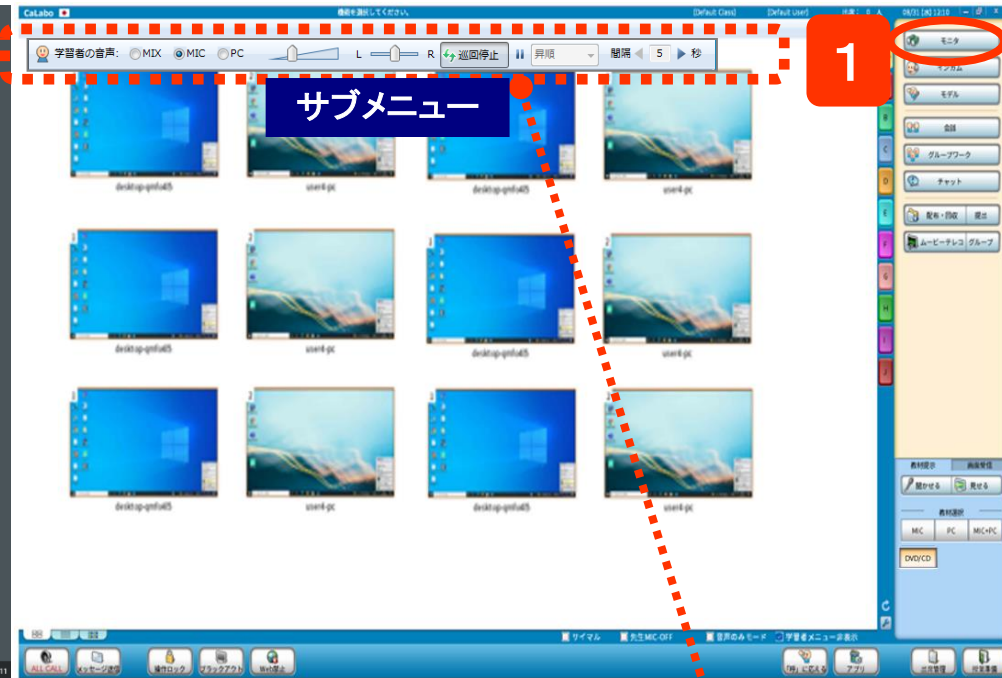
CaLabo
機能を選択してください。
[Default Class] [Default User] 出席: 0 A
08/31 (木) 12:10

学習者の音声: MIX MIC PC
L R
巡回停止
昇順
間隔 5 秒

サブメニュー

1

モニタ
マイカム
モデル
会話
グループワーク
チャット
配布・回収
提出
ムービーテレコ
グループ

B
C
D
E
F
G
H
I
J

desktop-qmfu4l5
user4-pc
desktop-qmfu4l5
user4-pc
desktop-qmfu4l5
user4-pc
desktop-qmfu4l5
user4-pc
desktop-qmfu4l5
user4-pc
desktop-qmfu4l5
user4-pc

教材提示
画面受信
聞かせる
見せる
教材選択
MIC
PC
MIC+PC
DVD/CD

サイマル
先生MIC-OFF
音声のみモード
学習者メニュー非表示

ALL CALL
メッセージ送信
操作ロック
ブラックアウト
Web停止
「呼」に応える
アプリ
出席管理
授業準備